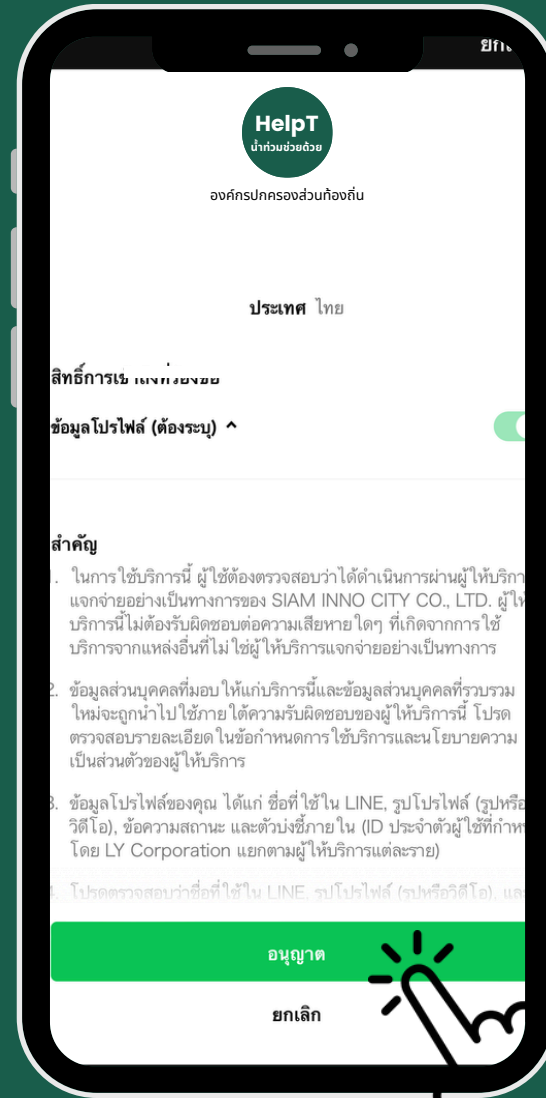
ยกเ

HelpT
น้ำท่วมช่วยด้วย

องค์กรปกครองส่วนท้องถิ่น

ประเทศ ไทย

สิทธิ์การเข้าถึง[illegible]

ข้อมูลโปรไฟล์ (ต้องระบุ) ^

สำคัญ

1. ในการใช้บริการนี้ ผู้ใช้ต้องตรวจสอบว่าได้ดำเนินการผ่านผู้ให้บริการ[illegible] แจกจ่ายอย่างเป็นทางการของ SIAM INNO CITY CO., LTD. ผู้ให้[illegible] บริการนี้ไม่ต้องรับผิดชอบต่อความเสียหายใดๆ ที่เกิดจากการใช้บริการจากแหล่งอื่นที่ไม่ใช่ผู้ให้บริการแจกจ่ายอย่างเป็นทางการ

2. ข้อมูลส่วนบุคคลที่มอบให้แก่บริการนี้และข้อมูลส่วนบุคคลที่รวบรวมใหม่จะถูกนำไปใช้ภายใต้ความรับผิดชอบของผู้ให้บริการนี้ โปรดตรวจสอบรายละเอียดในข้อกำหนดการใช้บริการและนโยบายความเป็นส่วนตัวของผู้ให้บริการ

3. ข้อมูลโปรไฟล์ของคุณ ได้แก่ ชื่อที่ใช้ใน LINE, รูปโปรไฟล์ (รูปหรือวิดีโอ), ข้อความสถานะ และตัวบ่งชี้ภายใน (ID ประจำตัวผู้ใช้ที่กำห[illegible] โดย LY Corporation แยกตามผู้ให้บริการแต่ละราย)

4. โปรดตรวจสอบว่าชื่อที่ใช้ใน LINE, รูปโปรไฟล์ (รูปหรือวิดีโอ), และ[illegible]

อนุญาต

ยกเลิก